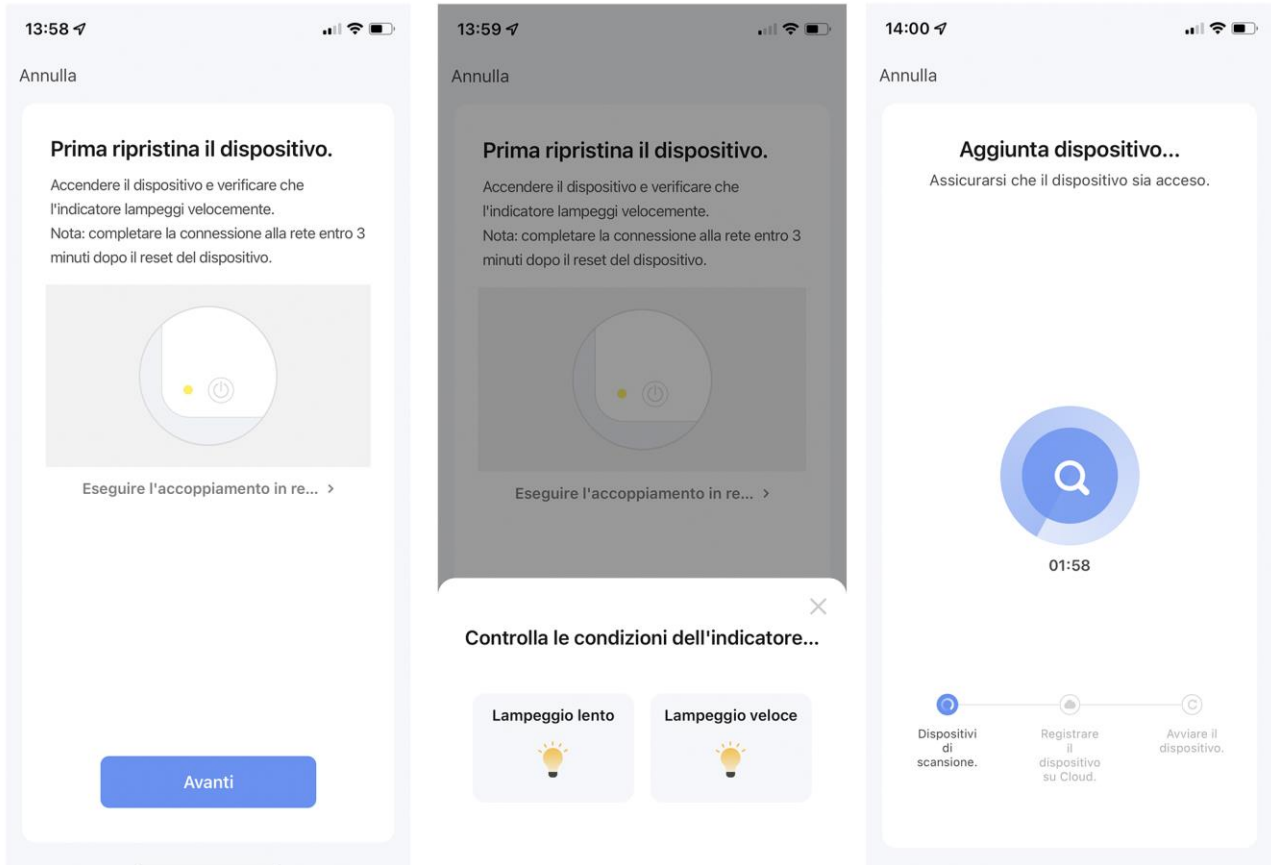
13:58

Annulla

Prima ripristina il dispositivo.

Accendere il dispositivo e verificare che l'indicatore lampeggi velocemente.
Nota: completare la connessione alla rete entro 3 minuti dopo il reset del dispositivo.

Eseguire l'accoppiamento in re... >

Avanti

13:59

Annulla

Prima ripristina il dispositivo.

Accendere il dispositivo e verificare che l'indicatore lampeggi velocemente.
Nota: completare la connessione alla rete entro 3 minuti dopo il reset del dispositivo.

Eseguire l'accoppiamento in re... >

Controlla le condizioni dell'indicatore...

Lampeggio lento

Lampeggio veloce

14:00

Annulla

Aggiunta dispositivo...

Assicurarsi che il dispositivo sia acceso.

01:58

Dispositivi di scansione.

Registrare il dispositivo su Cloud.

Avviare il dispositivo.